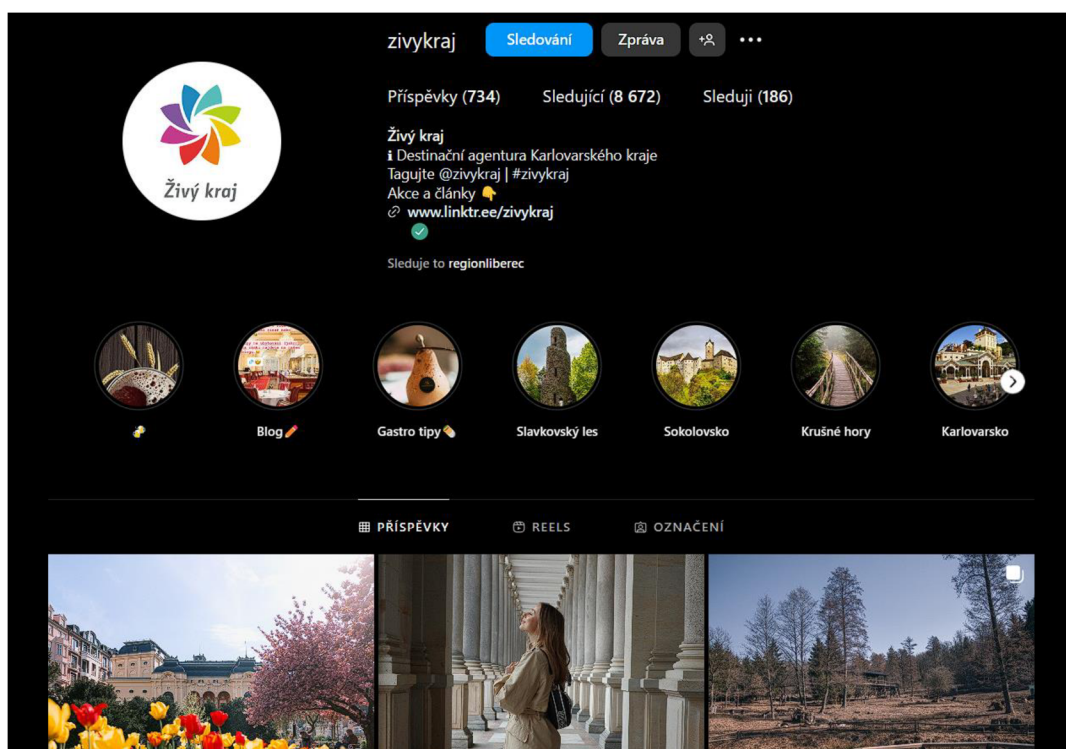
zivykraj Sledování Zpráva

Příspěvky (734) Sledující (8 672) Sleduji (186)

Živý kraj

Živý kraj
ℹ Destinační agentura Karlovarského kraje
Tagujte @zivykraj | #zivykraj
Akce a články 👇
www.linktr.ee/zivykraj

Sleduje to regionliberec

Blog✏️ Gastro tipy Slavkovský les Sokolovsko Krušné hory Karlovarsko

PŘÍSPĚVKY REELS OZNAČENÍ